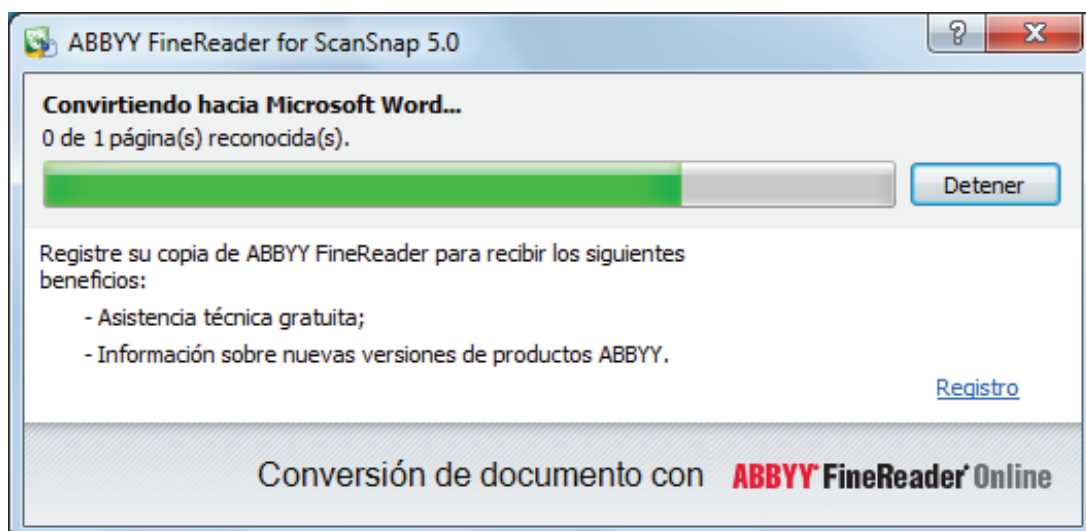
ABBYY FineReader for ScanSnap 5.0

?

X

Convirtiendo hacia Microsoft Word...

0 de 1 página(s) reconocida(s).

Detener

Registre su copia de ABBYY FineReader para recibir los siguientes beneficios:

- Asistencia técnica gratuita;

- Información sobre nuevas versiones de productos ABBYY.

Registro

Conversión de documento con ABBYY FineReader Online